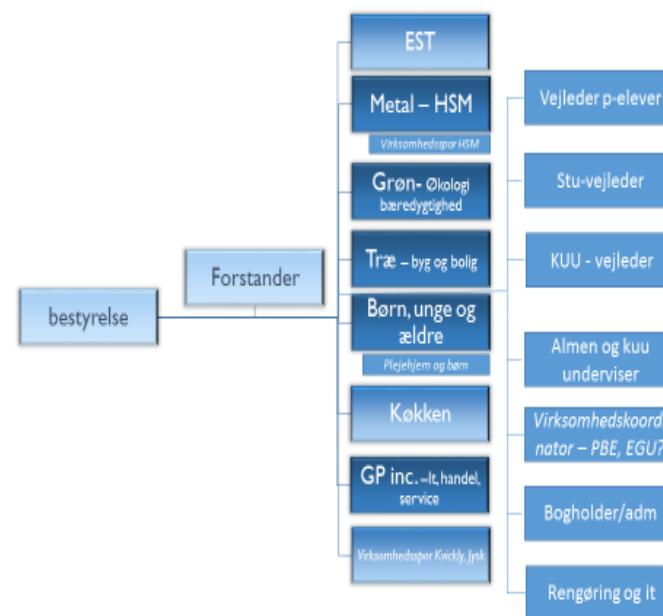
bestyrelse

Forstander

EST

Metal – HSM

Virksomhedsspor HSM

Grøn- Økologi bæredygtighed

Træ – byg og bolig

Børn, unge og ældre

Plejehjem og børn

Køkken

GP inc. –It, handel, service

Virksomhedsspor Kvickly, Jysk

Vejleder p-elever

Stu-vejleder

KUU - vejleder

Almen og kuu underviser

Virksomhedskoord nator – PBE, EGU?

Bogholder/adm

Rengøring og it